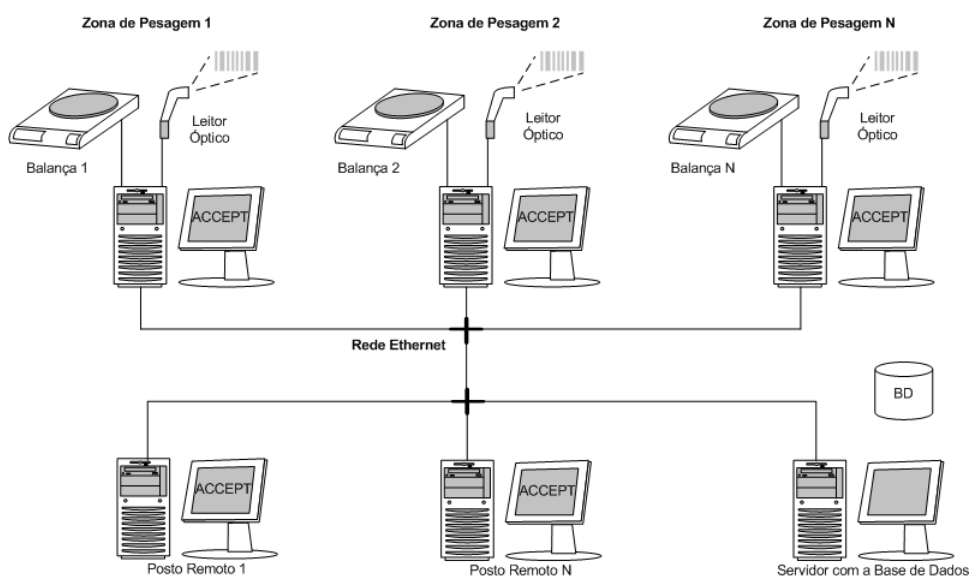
Zona de Pesagem 1

Zona de Pesagem 2

Zona de Pesagem N

Leitor Óptico

Leitor Óptico

Leitor Óptico

Balança 1

Balança 2

Balança N

ACCEPT

ACCEPT

ACCEPT

Rede Ethernet

BD

ACCEPT

ACCEPT

Posto Remoto 1

Posto Remoto N

Servidor com a Base de Dados